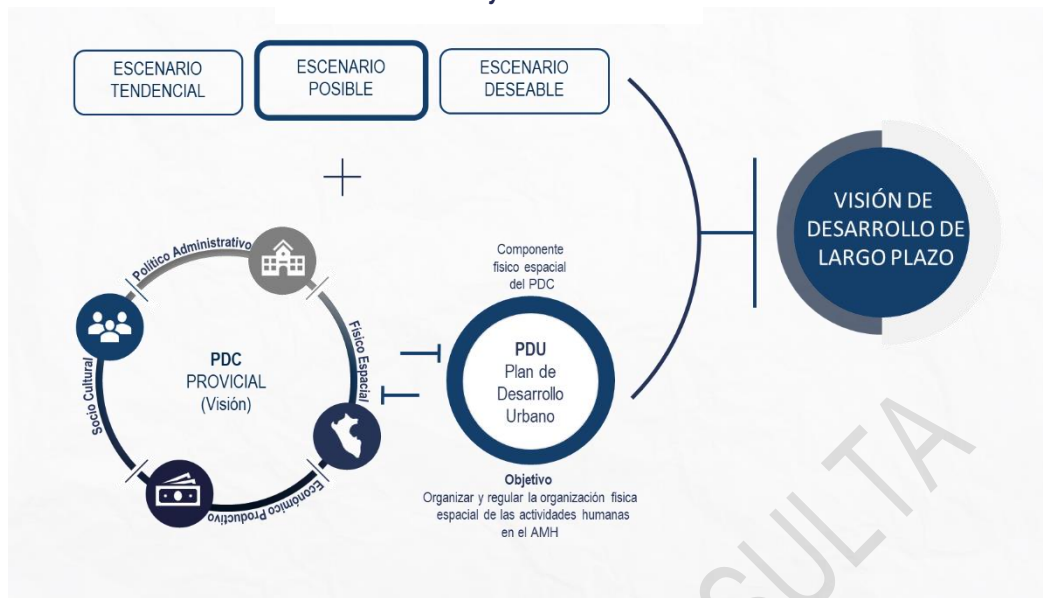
ESCENARIO TENDENCIAL

ESCENARIO POSIBLE

ESCENARIO DESEABLE

+

VISIÓN DE DESARROLLO DE LARGO PLAZO

Político Administrativo

Físico Espacial

Económico Productivo

Socio Cultural

PDC
PROVICIAL
(Visión)

Componente físico espacial del PDC

PDU
Plan de Desarrollo Urbano

Objetivo
Organizar y regular la organización física espacial de las actividades humanas en el AMH

SULTA